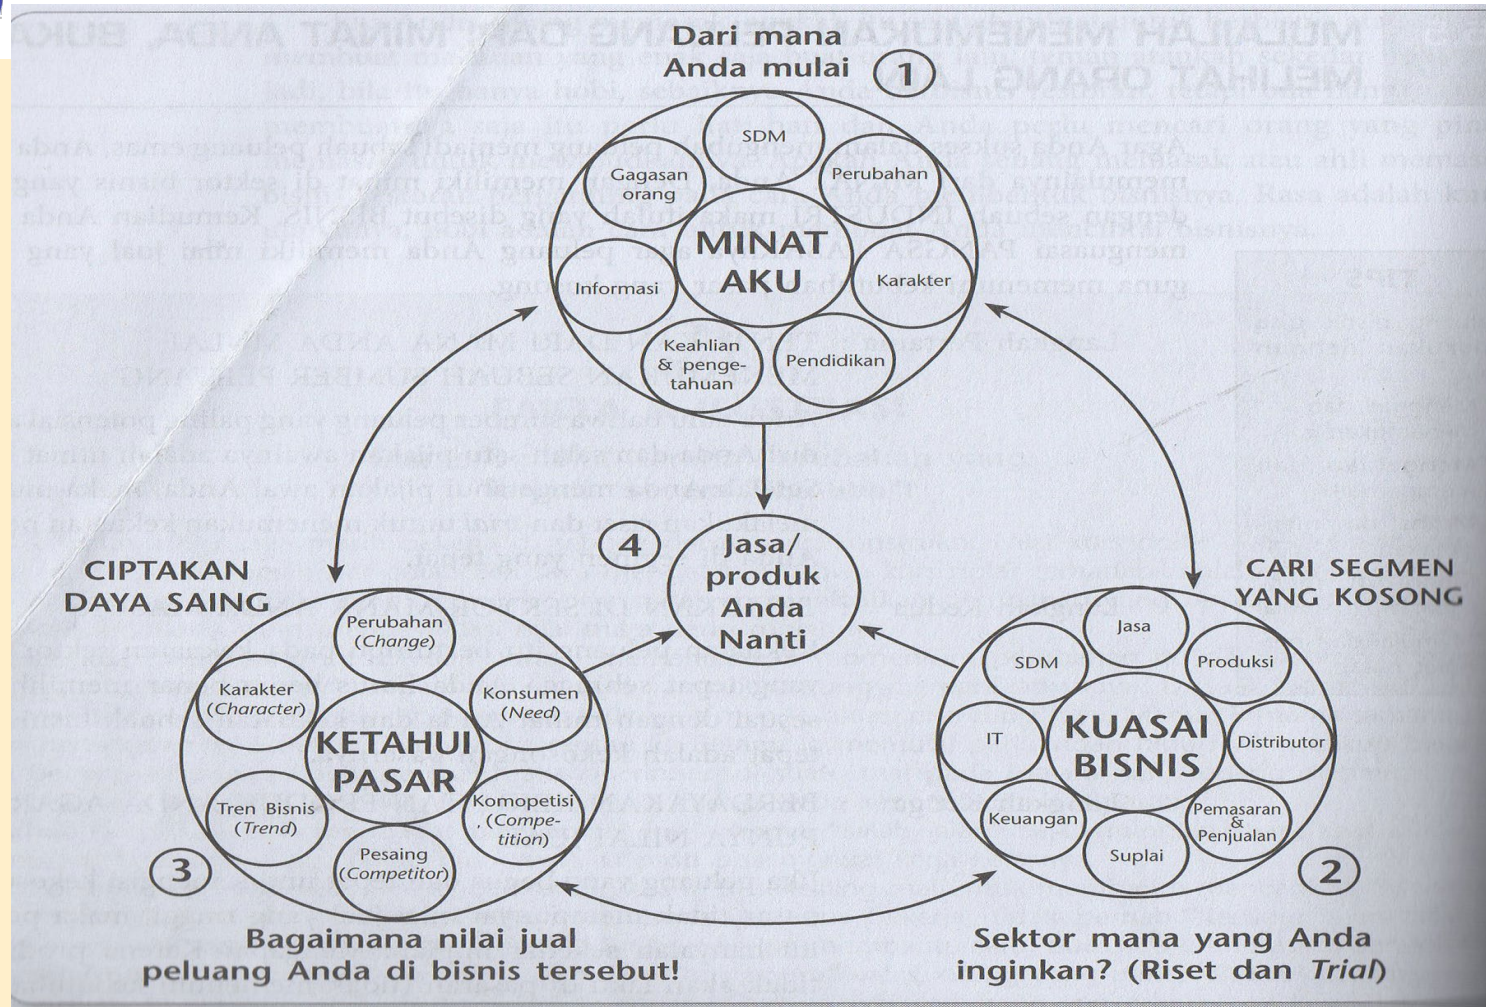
Dari mana Anda mulai

1

SDM

Gagasan orang

Perubahan

MINAT AKU

Informasi

Karakter

Keahlian & pengetahuan

Pendidikan

4

Jasa/ produk Anda Nanti

CIPTAKAN DAYA SAING

CARI SEGMEN YANG KOSONG

Perubahan (*Change*)

Karakter (*Character*)

Konsumen (*Need*)

KETAHUI PASAR

Tren Bisnis (*Trend*)

Komopetisi (*Competition*)

Pesaing (*Competitor*)

3

Jasa

SDM

Produksi

IT

KUASAI BISNIS

Distributor

Keuangan

Pemasaran & Penjualan

Suplai

2

Bagaimana nilai jual peluang Anda di bisnis tersebut!

Sektor mana yang Anda inginkan? (Riset dan *Trial*)